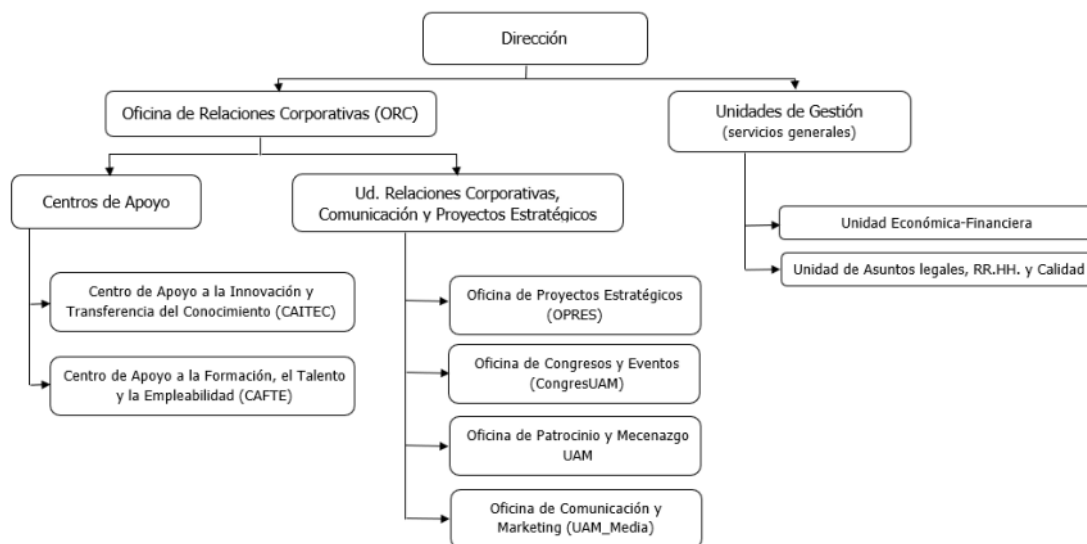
Dirección

Oficina de Relaciones Corporativas (ORC)

Unidades de Gestión
(servicios generales)

Centros de Apoyo

Ud. Relaciones Corporativas, Comunicación y Proyectos Estratégicos

Unidad Económica-Financiera

Unidad de Asuntos legales, RR.HH. y Calidad

Centro de Apoyo a la Innovación y Transferencia del Conocimiento (CAITEC)

Centro de Apoyo a la Formación, el Talento y la Empleabilidad (CAFTE)

Oficina de Proyectos Estratégicos (OPRES)

Oficina de Congresos y Eventos (CongresUAM)

Oficina de Patrocinio y Mecenazgo UAM

Oficina de Comunicación y Marketing (UAM_Media)